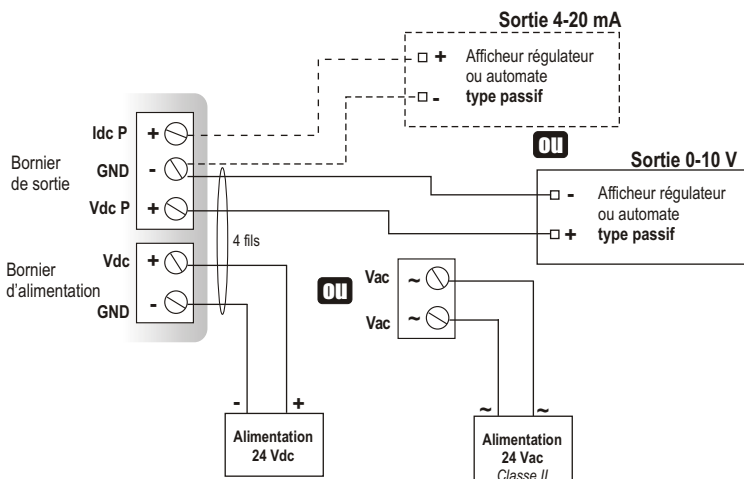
Sortie 4-20 mA

+ Afficheur régulateur ou automate
- type passif

OU

Sortie 0-10 V

- Afficheur régulateur ou automate
+ type passif

Bornier de sortie

Idc P +
GND -
Vdc P +

4 fils

Bornier d'alimentation

Vdc +
GND -

OU

Vac ~
Vac ~

- +

Alimentation 24 Vdc

~ ~

Alimentation 24 Vac Classe II